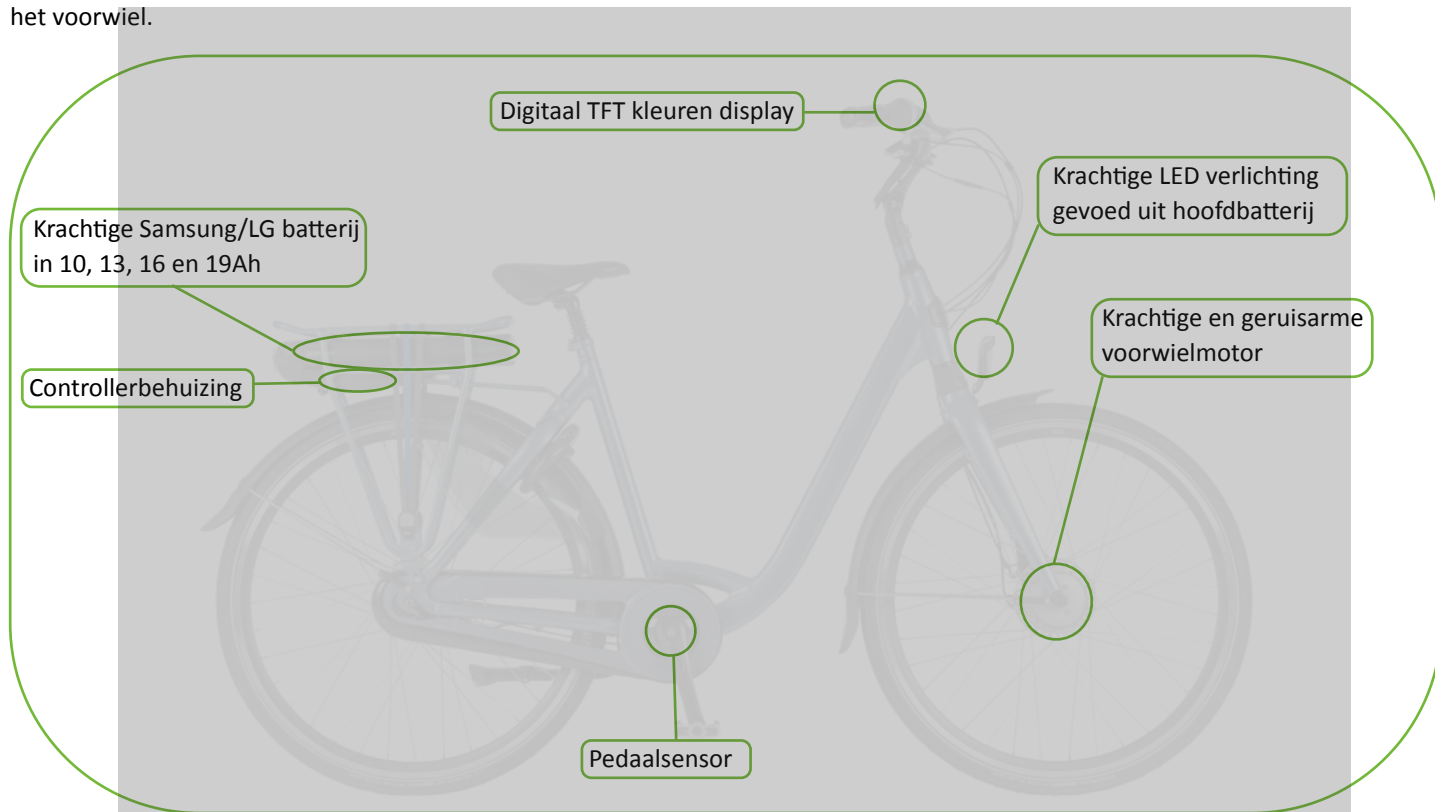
het voorwiel.

Digitaal TFT kleuren display

Krachtige LED verlichting gevoed uit hoofdbatterij

Krachtige Samsung/LG batterij in 10, 13, 16 en 19Ah

Krachtige en geruisarme voorwielmotor

Controllerbehuizing

Pedaalsensor